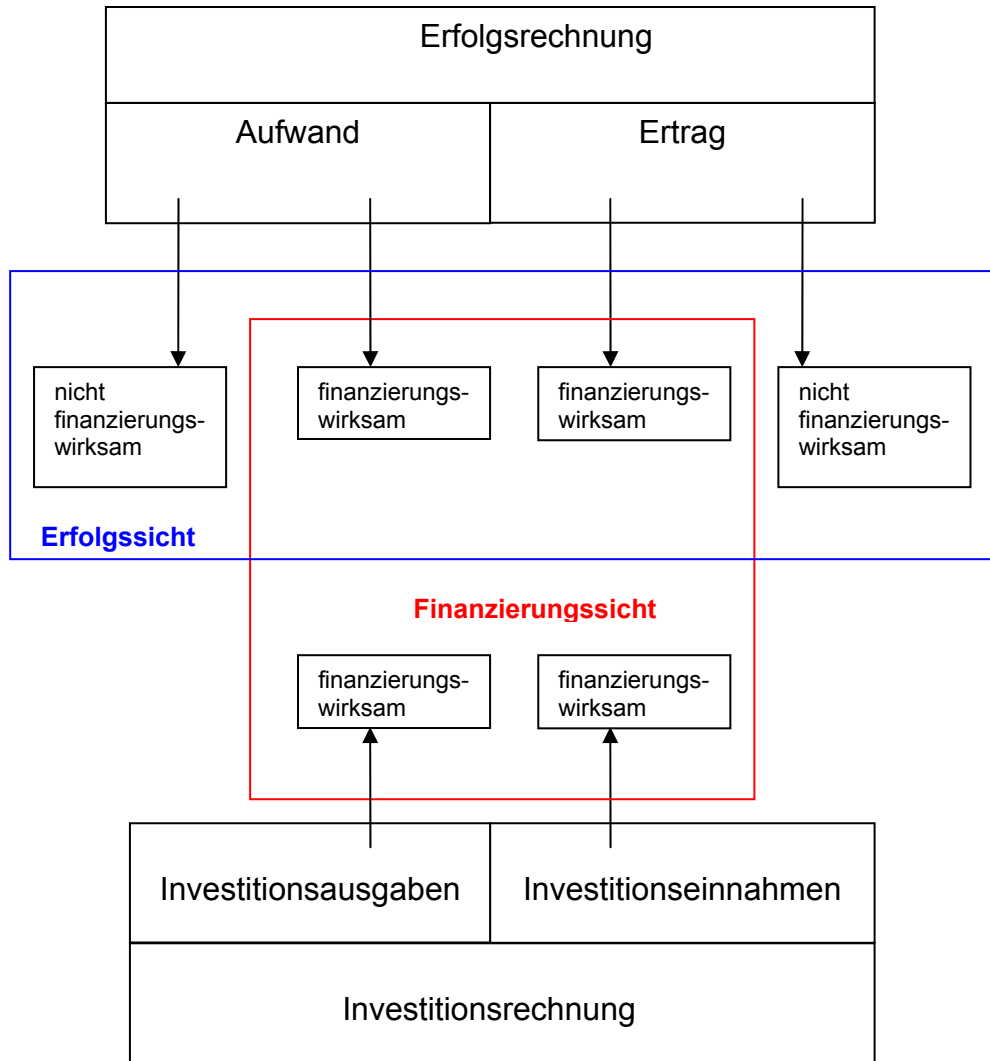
Erfolgsrechnung

Aufwand

Ertrag

nicht finanzierungswirksam

finanzierungswirksam

finanzierungswirksam

nicht finanzierungswirksam

Erfolgssicht

Finanzierungssicht

finanzierungswirksam

finanzierungswirksam

Investitionsausgaben

Investitionseinnahmen

Investitionsrechnung